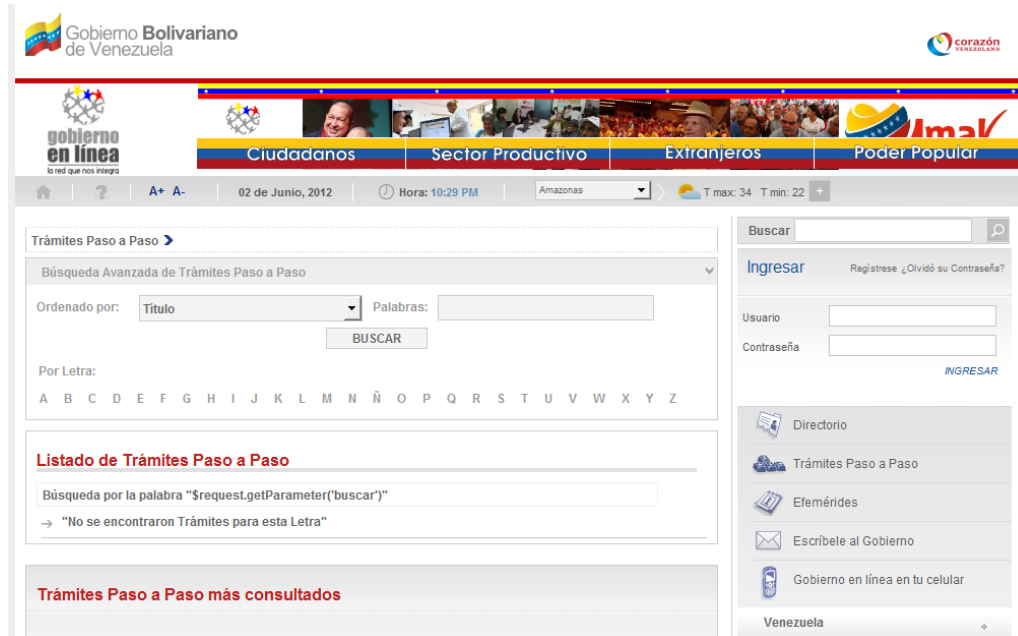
Gobierno Bolivariano de Venezuela

corazón VENEZOLANO

gobierno en línea
la red que nos integra

Ciudadanos | Sector Productivo | Extranjeros | Poder Popular

A+ A- 02 de Junio, 2012 Hora: 10:29 PM Amazonas T max: 34 T min: 22 +

Trámites Paso a Paso

Búsqueda Avanzada de Trámites Paso a Paso

Ordenado por: Título Palabras:

BUSCAR

Por Letra:

A B C D E F G H I J K L M N Ñ O P Q R S T U V W X Y Z

Listado de Trámites Paso a Paso

Búsqueda por la palabra "$request.getParameter('buscar')"

"No se encontraron Trámites para esta Letra"

Trámites Paso a Paso más consultados

Buscar

Ingresar Regístrese ¿Olvidó su Contraseña?

Usuario

Contraseña

INGRESAR

Directorio

Trámites Paso a Paso

Efemérides

Escríbele al Gobierno

Gobierno en línea en tu celular

Venezuela +